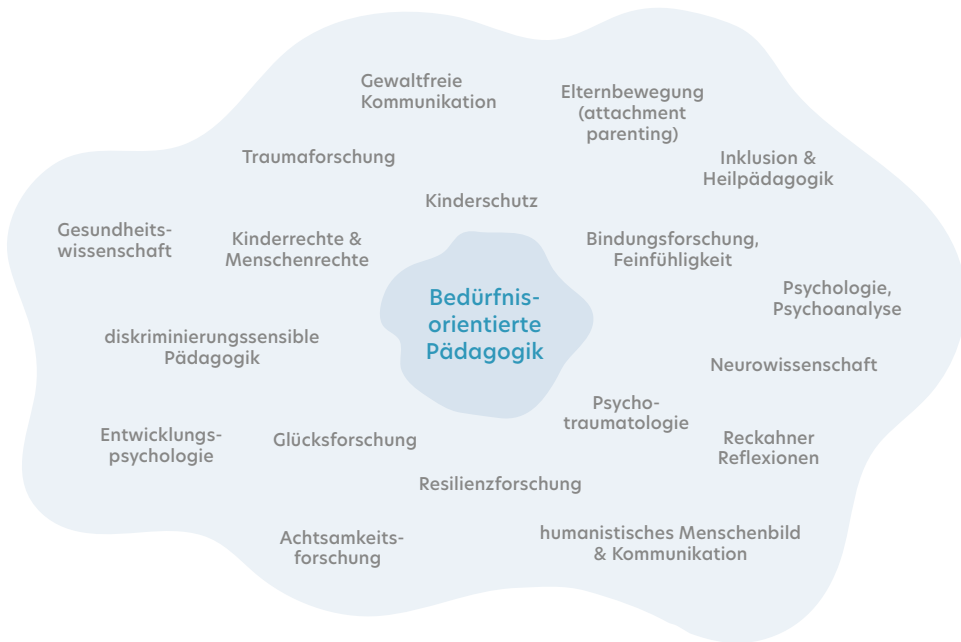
Gewaltfreie Kommunikation

Elternbewegung (attachment parenting)

Traumaforschung

Inklusion & Heilpädagogik

Kinderschutz

Gesundheitswissenschaft

Kinderrechte & Menschenrechte

Bindungsforschung, Feinfühligkeit

Bedürfnisorientierte Pädagogik

Psychologie, Psychoanalyse

diskriminierungssensible Pädagogik

Neurowissenschaft

Psychotraumatologie

Entwicklungspsychologie

Glücksforschung

Reckahner Reflexionen

Resilienzforschung

Achtsamkeitsforschung

humanistisches Menschenbild & Kommunikation